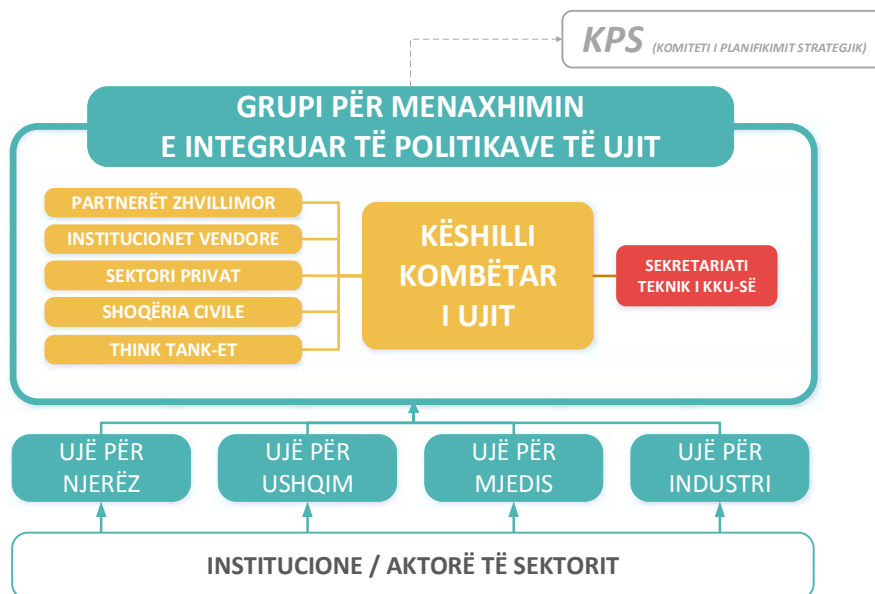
KPS (KOMITETI I PLANIFIKIMIT STRATEGJIK)

GRUPI PËR MENAXHIMIN E INTEGRUAR TË POLITIKAVE TË UJIT

PARTNERËT ZHVILLIMOR

INSTITUCIONET VENDORE

SEKTORI PRIVAT

SHOQËRIA CIVILE

THINK TANK-ET

KËSHILLI KOMBËTAR I UJIT

SEKRETARIATI TEKNIK I KKU-SË

UJË PËR NJERËZ

UJË PËR USHQIM

UJË PËR MJEDIS

UJË PËR INDUSTRI

INSTITUCIONE / AKTORË TË SEKTORIT